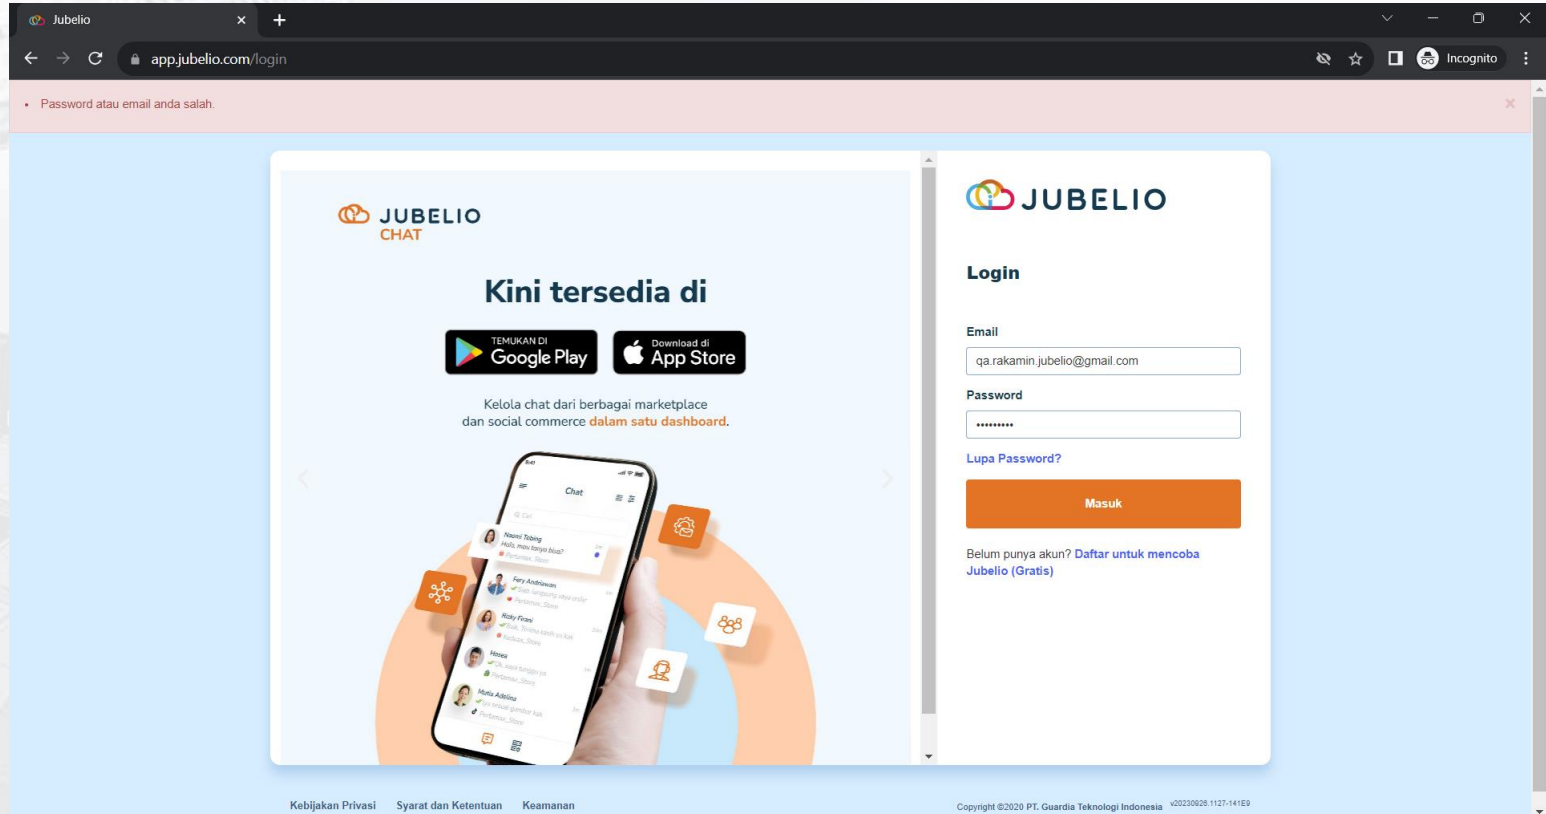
Jubelio ×
app.jubelio.com/login
Incognito

• Password atau email anda salah.

JUBELIO
CHAT

Kini tersedia di

TEMUKAN DI
Google Play

Download di
App Store

Kelola chat dari berbagai marketplace dan social commerce dalam satu dashboard.

Chat

JUBELIO

Login

Email
qa.rakamin.jubelio@gmail.com

Password
•••••••••

Lupa Password?

Masuk

Belum punya akun? Daftar untuk mencoba Jubelio (Gratis)

Kebijakan Privasi Syarat dan Ketentuan Keamanan

Copyright ©2020 PT. Guardia Teknologi Indonesia v20230926.1127-141E9